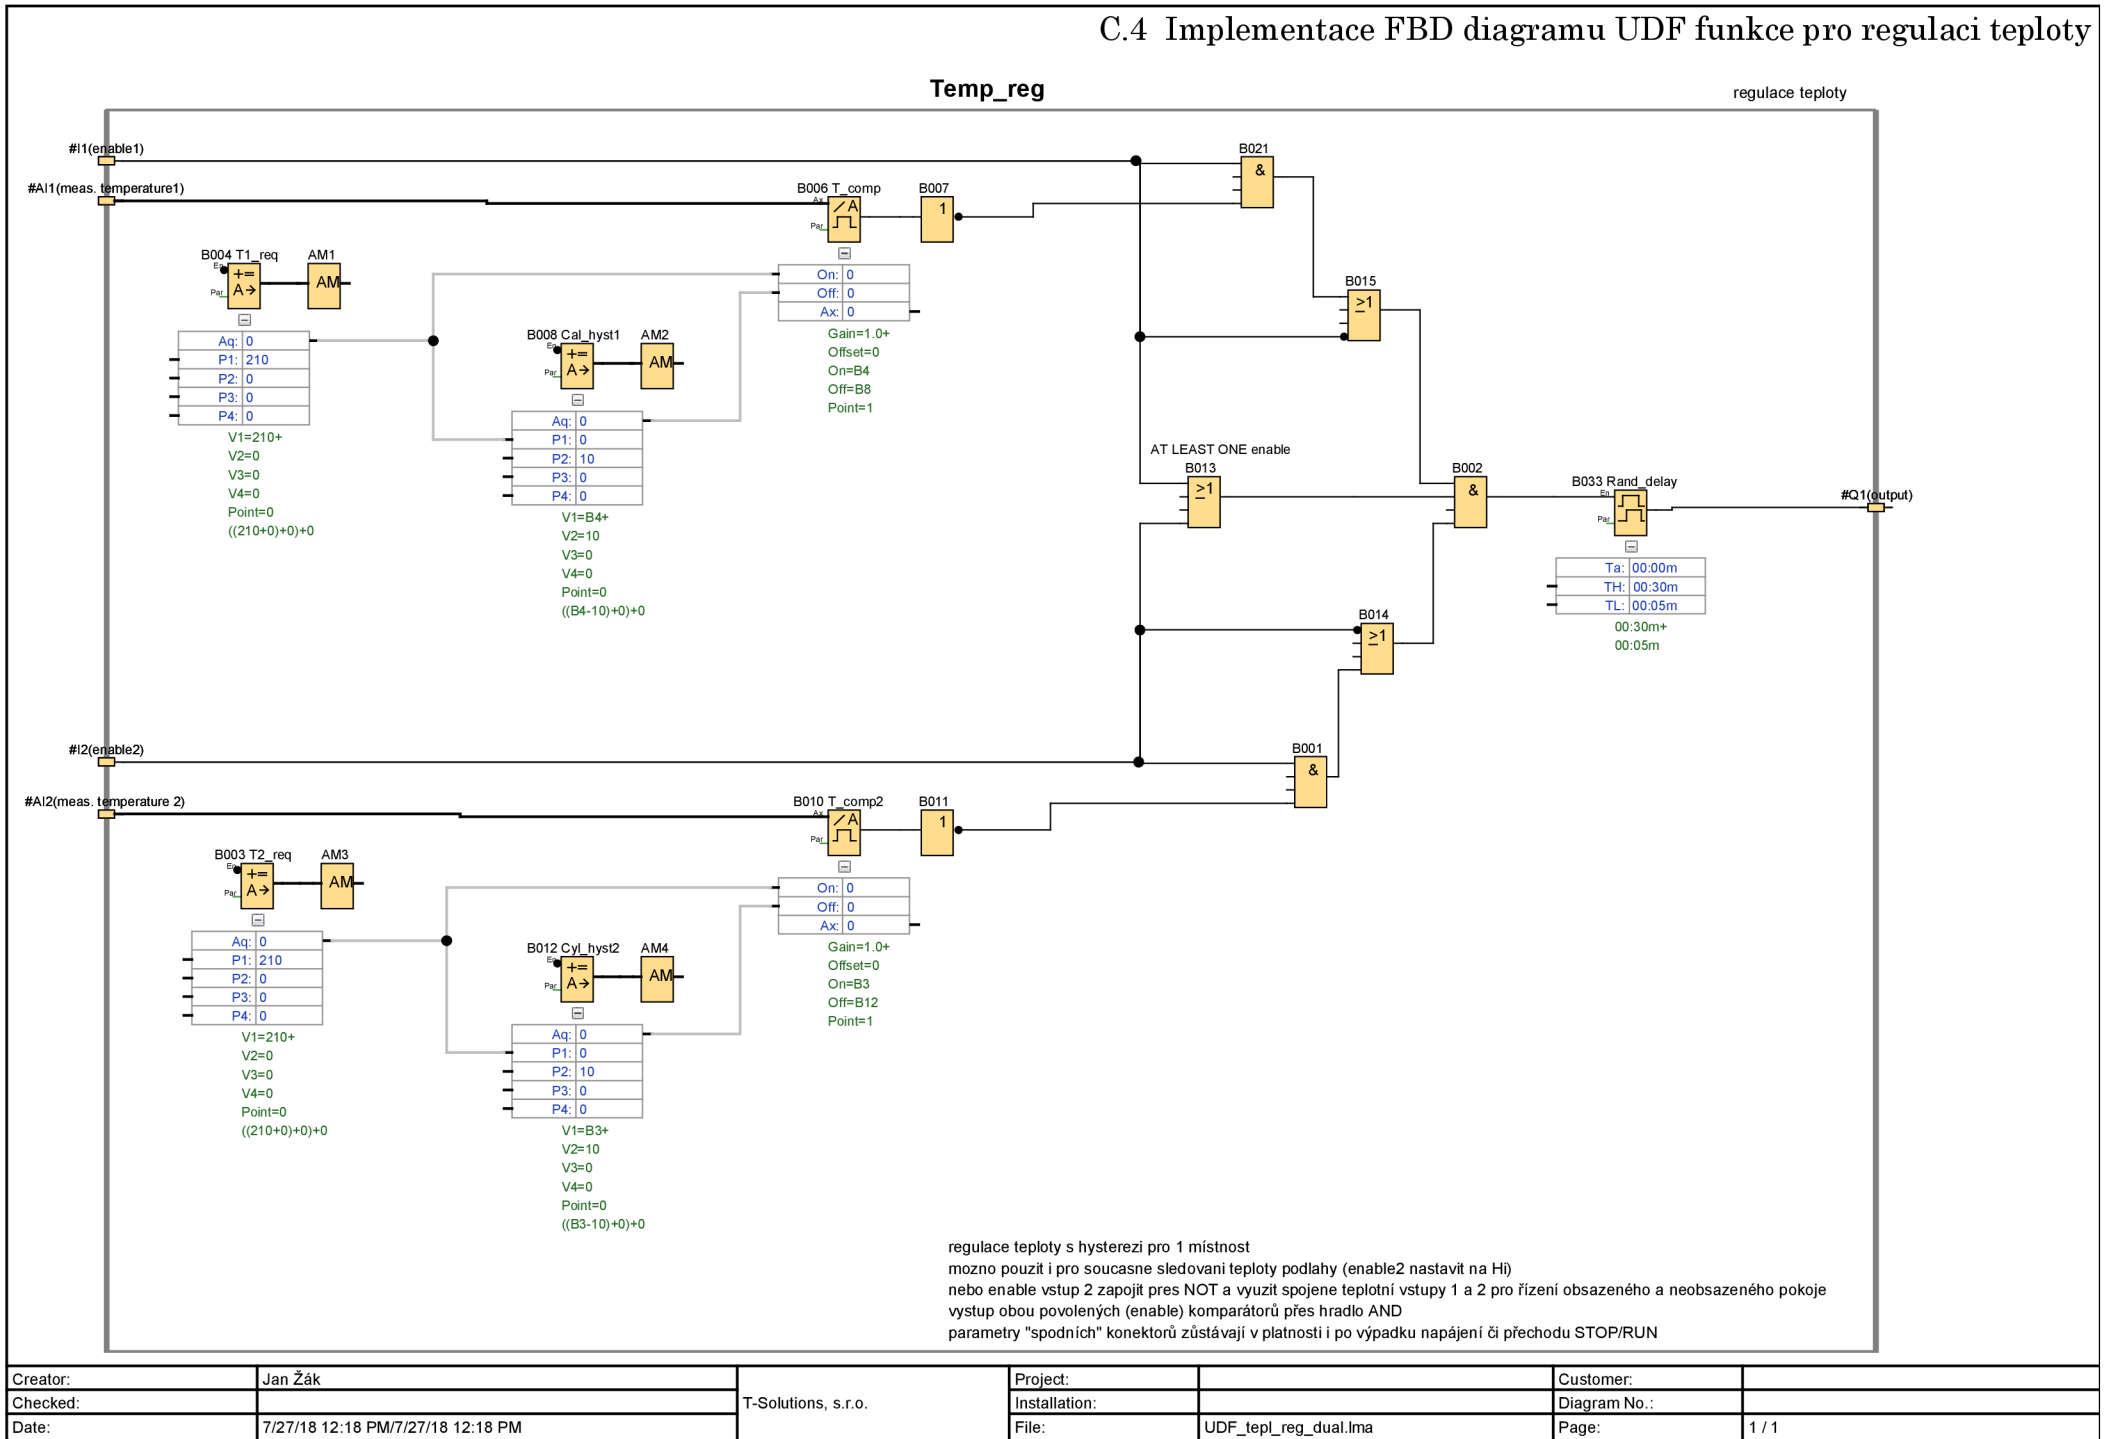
C.4 Implementace FBD diagramu UDF funkce pro regulaci teploty

Temp_reg

regulace teploty

#I1(enable1)

#AI1(meas. temperature1)

B021
&

B006 T_comp
Ax
Par

B007
1

B004 T1_req
En
Par
+=
A→

AM1
AM

| Aq: | 0 |
|---|---|
| P1: | 210 |
| P2: | 0 |
| P3: | 0 |
| P4: | 0 |

V1=210+
V2=0
V3=0
V4=0
Point=0
((210+0)+0)+0

| On: | 0 |
|---|---|
| Off: | 0 |
| Ax: | 0 |

Gain=1.0+
Offset=0
On=B4
Off=B8
Point=1

B015
≥1

B008 Cal_hyst1
En
Par
+=
A→

AM2
AM

| Aq: | 0 |
|---|---|
| P1: | 0 |
| P2: | 10 |
| P3: | 0 |
| P4: | 0 |

V1=B4+
V2=10
V3=0
V4=0
Point=0
((B4-10)+0)+0

AT LEAST ONE enable
B013
≥1

B002
&

B033 Rand_delay
En
Par

#Q1(output)

| Ta: | 00:00m |
|---|---|
| TH: | 00:30m |
| TL: | 00:05m |

00:30m+
00:05m

B014
≥1

#I2(enable2)

B001
&

#AI2(meas. temperature 2)

B010 T_comp2
Ax
Par

B011
1

B003 T2_req
En
Par
+=
A→

AM3
AM

| Aq: | 0 |
|---|---|
| P1: | 210 |
| P2: | 0 |
| P3: | 0 |
| P4: | 0 |

V1=210+
V2=0
V3=0
V4=0
Point=0
((210+0)+0)+0

| On: | 0 |
|---|---|
| Off: | 0 |
| Ax: | 0 |

Gain=1.0+
Offset=0
On=B3
Off=B12
Point=1

B012 Cyl_hyst2
En
Par
+=
A→

AM4
AM

| Aq: | 0 |
|---|---|
| P1: | 0 |
| P2: | 10 |
| P3: | 0 |
| P4: | 0 |

V1=B3+
V2=10
V3=0
V4=0
Point=0
((B3-10)+0)+0

regulace teploty s hysterezi pro 1 místnost
mozno pouzit i pro soucasne sledovani teploty podlahy (enable2 nastavit na Hi)
nebo enable vstup 2 zapojit pres NOT a vyuzit spojene teplotní vstupy 1 a 2 pro řízení obsazeného a neobsazeného pokoje
vystup obou povolených (enable) komparátorů přes hradlo AND
parametry "spodních" konektorů zůstávají v platnosti i po výpadku napájení či přechodu STOP/RUN

| Creator: | Jan Žák | T-Solutions, s.r.o. | Project: | | Customer: | |
|---|---|---|---|---|---|---|
| Checked: | | | Installation: | | Diagram No.: | |
| Date: | 7/27/18 12:18 PM/7/27/18 12:18 PM | | File: | UDF_tepl_reg_dual.lma | Page: | 1 / 1 |